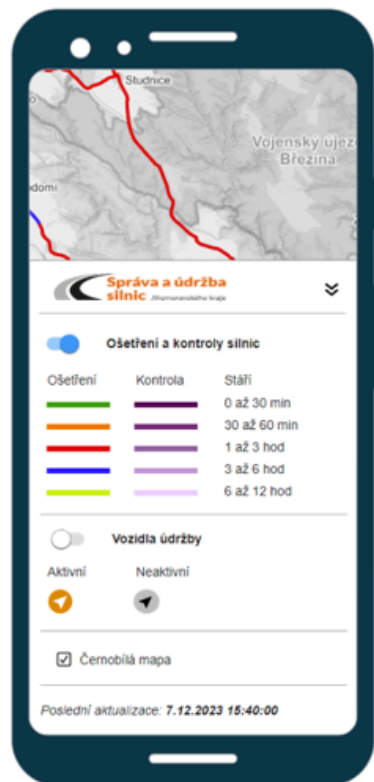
Studnice
Vojenský újezd
Březina
odomi

Správa a údržba silnic Jihomoravského kraje

Ošetření a kontroly silnic

| Ošetření | Kontrola | Stáří |
|---|---|---|
| | | 0 až 30 min |
| | | 30 až 60 min |
| | | 1 až 3 hod |
| | | 3 až 6 hod |
| | | 6 až 12 hod |

Vozidla údržby

Aktivní
Neaktivní

☑ Černobílá mapa

Poslední aktualizace: 7.12.2023 15:40:00